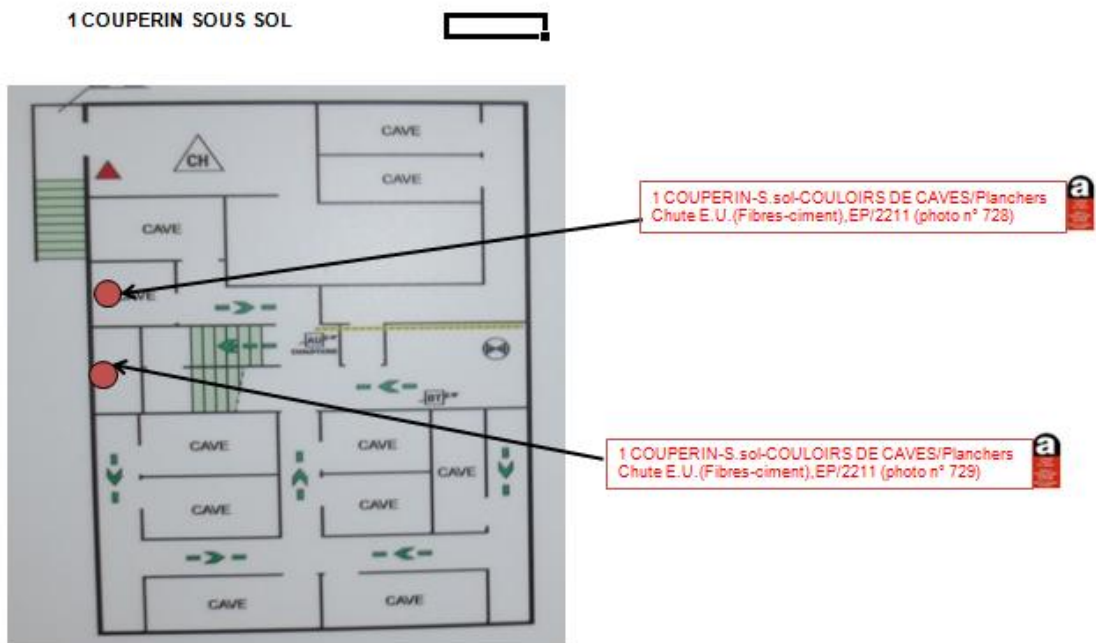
1 COUPERIN SOUS SOL

CAVE

CAVE

CH

CAVE

CAVE

1 COUPERIN-S.sol-COULOIRS DE CAVES/Planchers Chute E.U.(Fibres-ciment),EP/2211 (photo n° 728)

a

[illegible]

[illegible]

1 COUPERIN-S.sol-COULOIRS DE CAVES/Planchers Chute E.U.(Fibres-ciment),EP/2211 (photo n° 729)

a

CAVE

CAVE

CAVE

CAVE

CAVE

CAVE

CAVE

CAVE